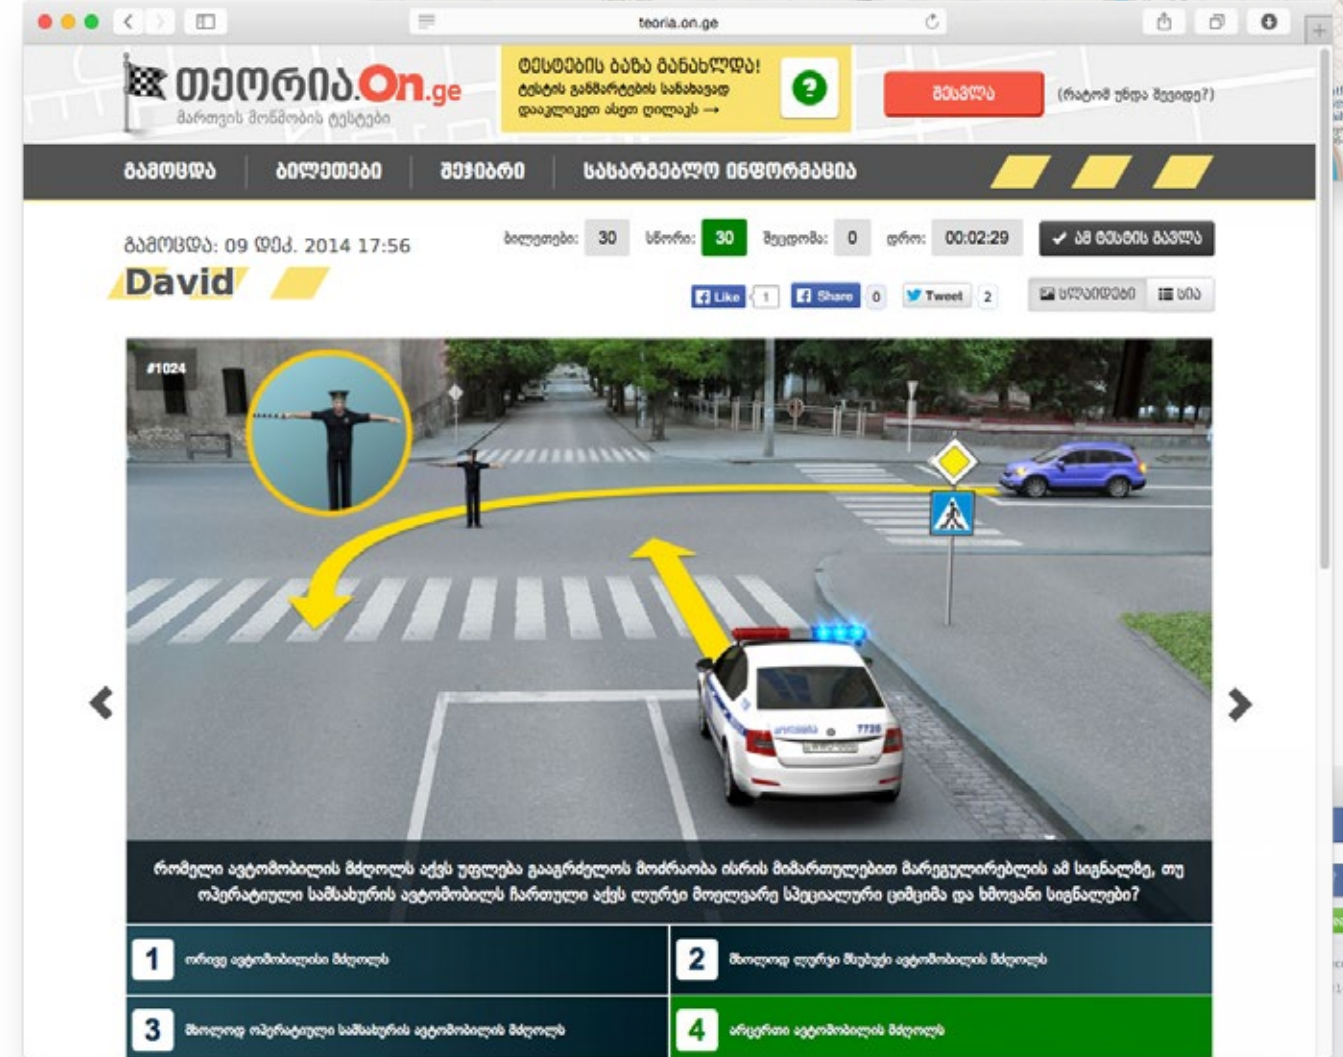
teoria.on.ge

თეორია.On.ge
მართვის მოწმობის ტესტები

ტესტების ბაზა განახლდა!
ტესტის გამზადების სახახავად დააკლიკეთ ასეთ ღილაკს →

შესვლა
(რატომ უნდა შევიდე?)

გამოცდა | ბილეთები | შეჯიბრი | სასარგებლო ინფორმაცია

გამოცდა: 09 დეკ. 2014 17:56
David

ბილეთები: 30 სწორი: 30 შეცდომა: 0 დრო: 00:02:29
✔ ამ ტესტის გავლა

Like 1 Share 0 Tweet 2
სლაიდები | სია

#1024

რომელი ავტომობილის მძღოლს აქვს უფლება გააგრძელოს მოძრაობა ისრის მიმართულებით მარეგულირებლის ამ სიგნალზე, თუ ოპერატიული სამსახურის ავტომობილს ჩართული აქვს ლურჯი მოელვარე სპეციალური ციმციმა და ხმოვანი სიგნალები?

1 ორივე ავტომობილის მძღოლს
2 მხოლოდ ლურჯი მსუბუქი ავტომობილის მძღოლს
3 მხოლოდ ოპერატიული სამსახურის ავტომობილის მძღოლს
4 არცერთი ავტომობილის მძღოლს